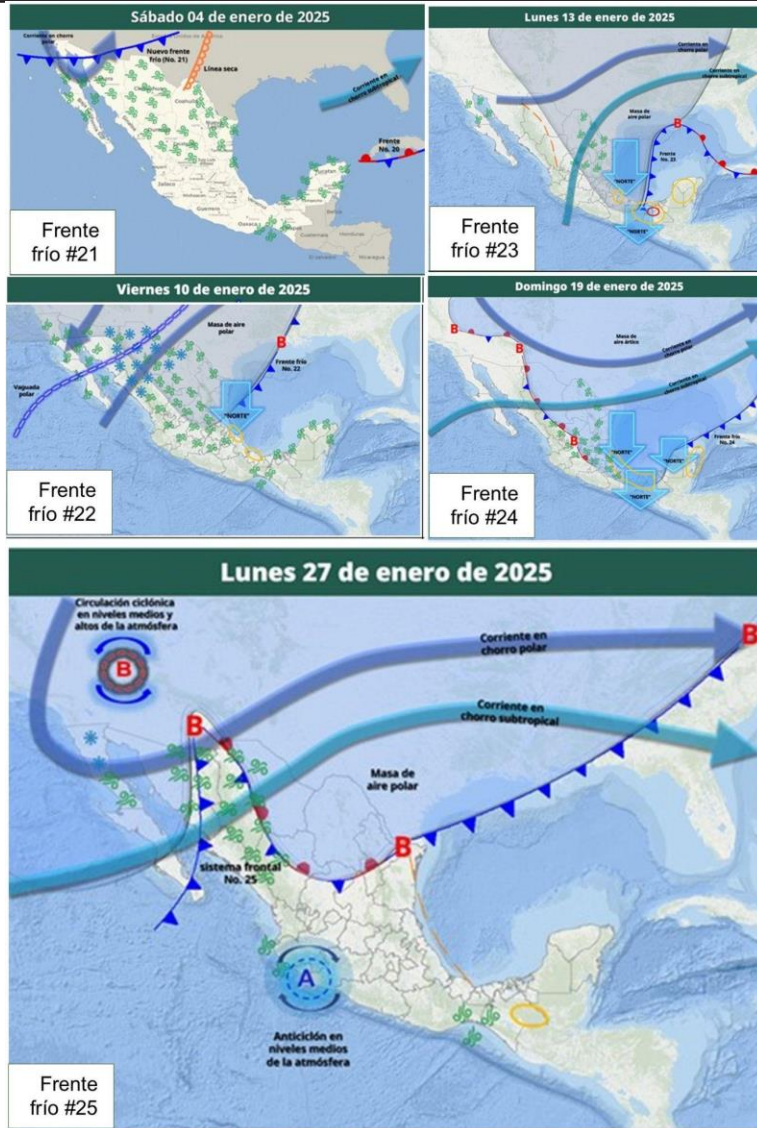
Sábado 04 de enero de 2025

Corriente en chorro polar

Nuevo frente frío (No. 21)

Línea seca

Corriente en chorro subtropical

Frente No. 20

Frente frío #21

Lunes 13 de enero de 2025

Corriente en chorro polar

Corriente en chorro subtropical

Masa de aire polar

B

Frente No. 23

"NORTE"

"NORTE"

Frente frío #23

Viernes 10 de enero de 2025

Masa de aire polar

B

Frente frío No. 22

Vaguada polar

"NORTE"

Frente frío #22

Domingo 19 de enero de 2025

B

Masa de aire ártico

Corriente en chorro polar

Corriente en chorro subtropical

B

B

"NORTE"

"NORTE"

Frente frío No. 24

Frente frío #24

Lunes 27 de enero de 2025

Circulación ciclónica en niveles medios y altos de la atmósfera

B

Corriente en chorro polar

B

Corriente en chorro subtropical

B

Masa de aire polar

B

sistema frontal No. 25

A

Anticiclón en niveles medios de la atmósfera

Frente frío #25